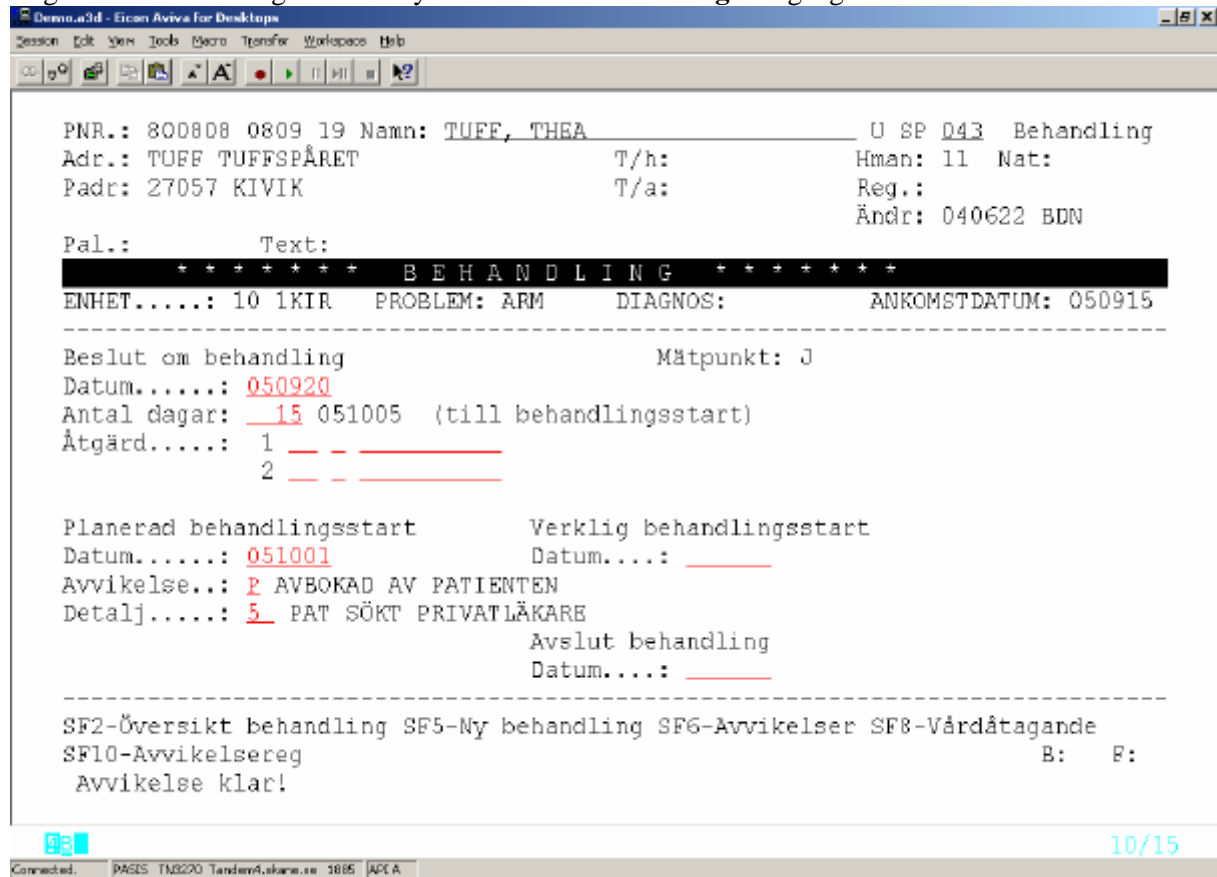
Demo.a3d - Eicon Aviva for Desktops

Session Edit View Tools Macro Transfer Workspace Help

PNR.: 800808 0809 19 Namn: TUFF, THEA U SP 043 Behandling
Adr.: TUFF TUFFSPÅRET T/h: Hman: 11 Nat:
Padr: 27057 KIVIK T/a: Reg.:
Ändr: 040622 BDN
Pal.: Text:

* * * * * * * B E H A N D L I N G * * * * * * *

ENHET.....: 10 1KIR PROBLEM: ARM DIAGNOS: ANKOMSTDATUM: 050915

Beslut om behandling Mätpunkt: J
Datum......: 050920
Antal dagar: 15 051005 (till behandlingsstart)
Åtgärd.....: 1
2

Planerad behandlingsstart Verklig behandlingsstart
Datum......: 051001 Datum....:
Avvikelse..: P AVBOKAD AV PATIENTEN
Detalj.....: 5 PAT SÖKT PRIVATLÄKARE
Avslut behandling
Datum....:

SF2-Översikt behandling SF5-Ny behandling SF6-Avvikelser SF8-Vårdåtagande
SF10-Avvikelsereg B: F:
Avvikelse klar!

10/15

Connected. PASIS TN3270 Tandem4.skane.se 1885 APL A